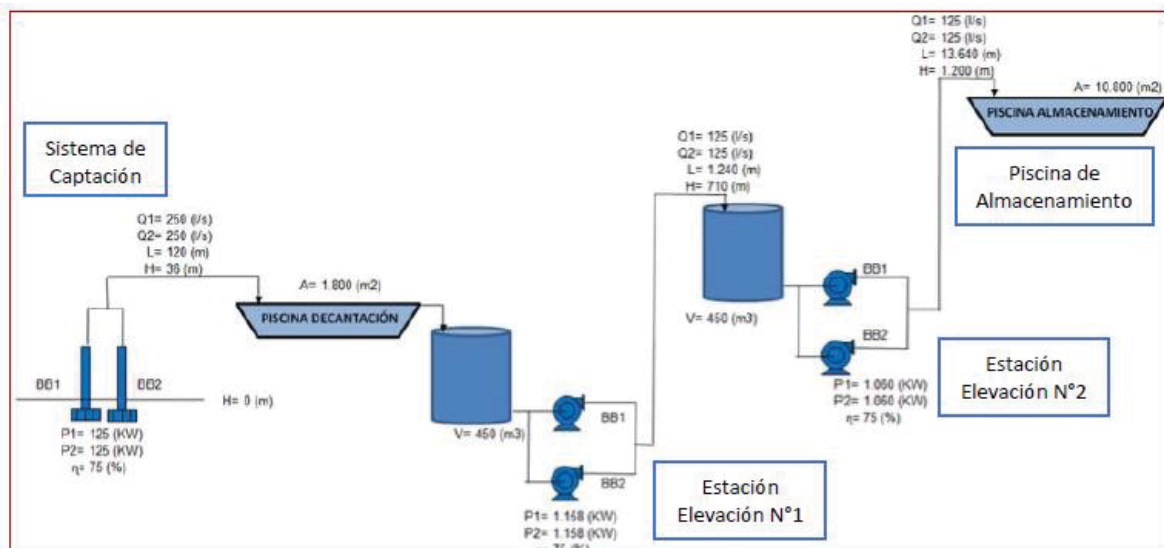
Q1= 125 (l/s)
Q2= 125 (l/s)
L= 13.640 (m)
H= 1.200 (m)

A= 10.800 (m2)

PISCINA ALMACENAMIENTO

Piscina de Almacenamiento

Sistema de Captación

Q1= 250 (l/s)
Q2= 250 (l/s)
L= 120 (m)
H= 36 (m)

A= 1.800 (m2)

PISCINA DECANTACIÓN

Q1= 125 (l/s)
Q2= 125 (l/s)
L= 1.240 (m)
H= 710 (m)

V= 450 (m3)

BB1

BB2

Estación Elevación N°2

P1= 1.060 (KW)
P2= 1.060 (KW)
η= 75 (%)

BB1

BB2

H= 0 (m)

P1= 125 (KW)
P2= 125 (KW)
η= 75 (%)

V= 450 (m3)

BB1

BB2

P1= 1.158 (KW)
P2= 1.158 (KW)
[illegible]

Estación Elevación N°1